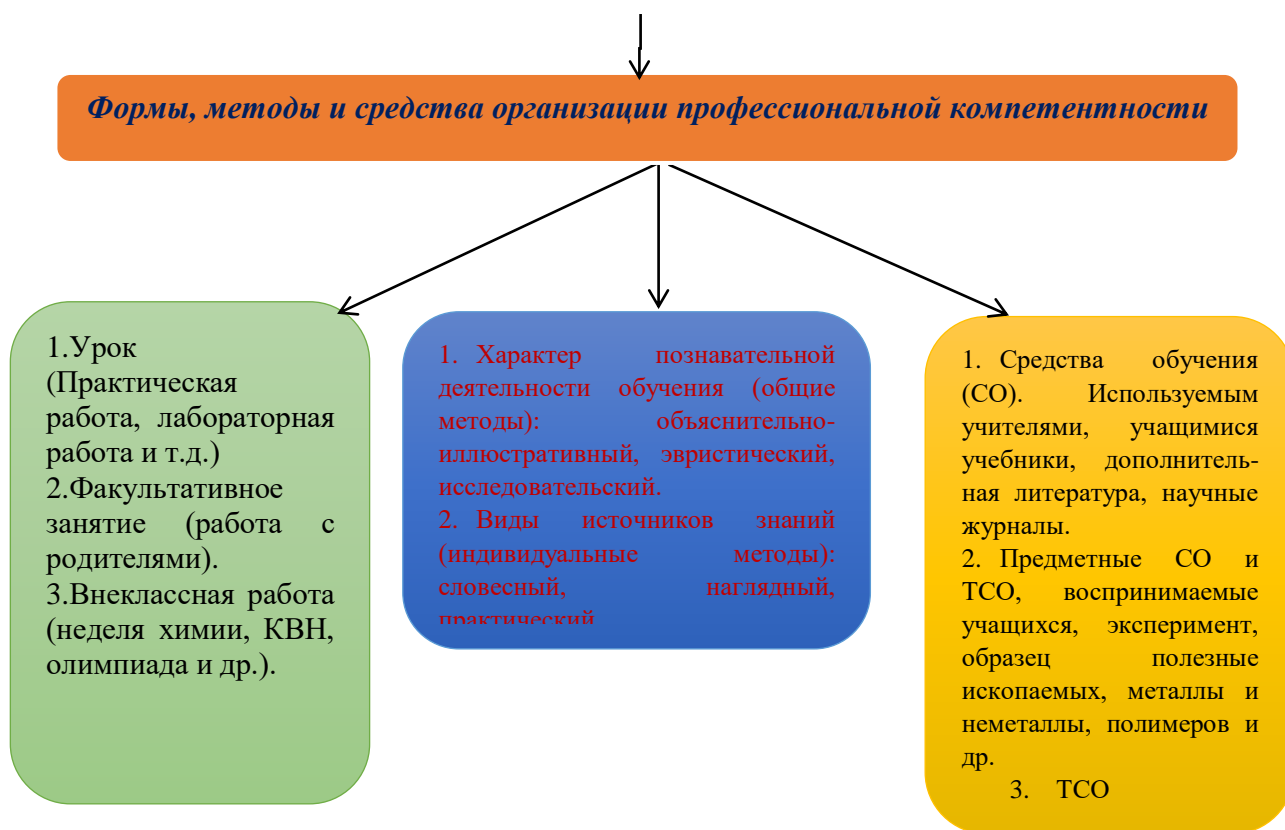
Формы, методы и средства организации профессиональной компетентности

1.Урок (Практическая работа, лабораторная работа и т.д.)
2.Факультативное занятие (работа с родителями).
3.Внеклассная работа (неделя химии, КВН, олимпиада и др.).

1. Характер познавательной деятельности обучения (общие методы): объяснительно-иллюстративный, эвристический, исследовательский.
2. Виды источников знаний (индивидуальные методы): словесный, наглядный, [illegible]

1. Средства обучения (СО). Используемым учителями, учащимися учебники, дополнительная литература, научные журналы.
2. Предметные СО и ТСО, воспринимаемые учащихся, эксперимент, образец полезные ископаемых, металлы и неметаллы, полимеров и др.
3. ТСО